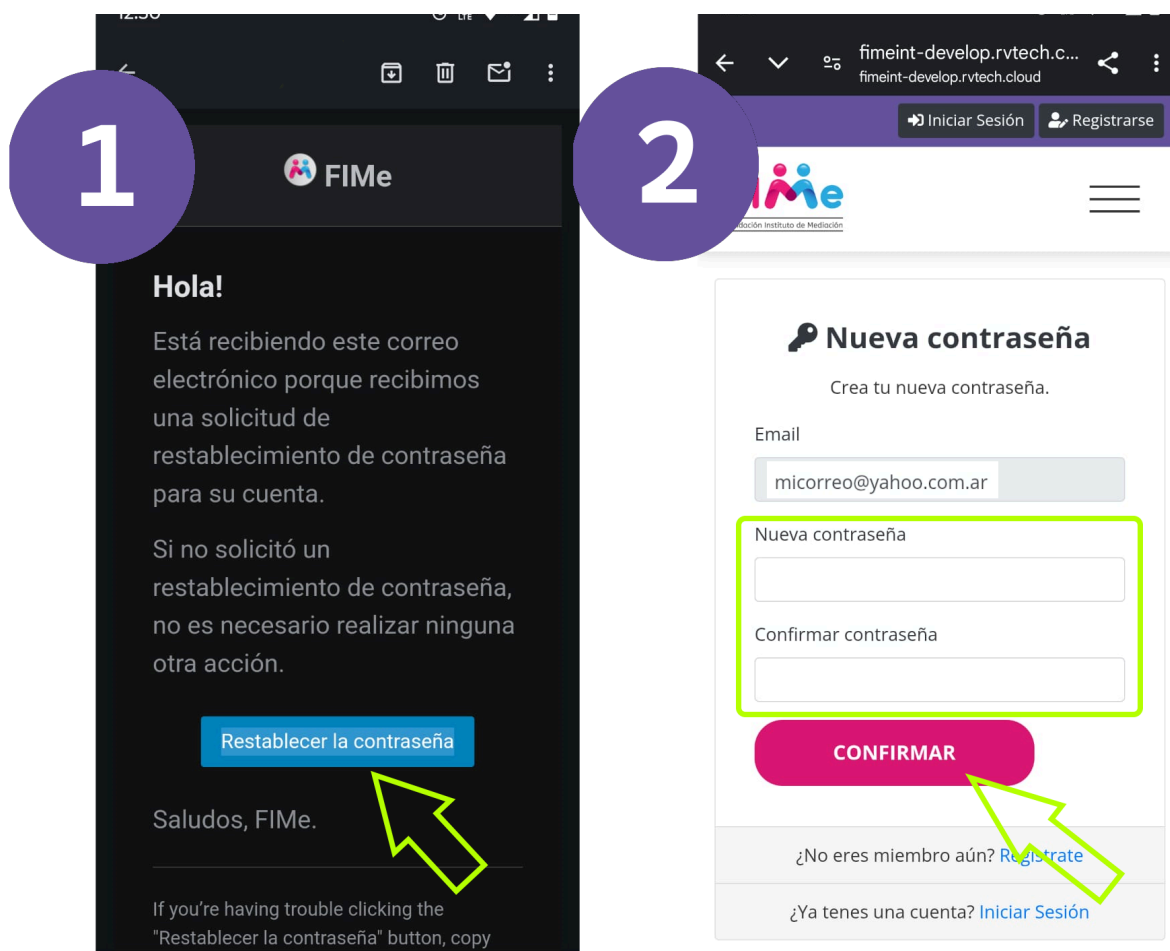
1

FIMe

Hola!

Está recibiendo este correo electrónico porque recibimos una solicitud de restablecimiento de contraseña para su cuenta.

Si no solicitó un restablecimiento de contraseña, no es necesario realizar ninguna otra acción.

Restablecer la contraseña

Saludos, FIMe.

If you're having trouble clicking the "Restablecer la contraseña" button, copy

2

fimeint-develop.rvtech.c...
fimeint-develop.rvtech.cloud

Iniciar Sesión
Registrarse

FIMe
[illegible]dación Instituto de Mediación

Nueva contraseña

Crea tu nueva contraseña.

Email

micorreo@yahoo.com.ar

Nueva contraseña

Confirmar contraseña

CONFIRMAR

¿No eres miembro aún? Regístrate

¿Ya tenes una cuenta? Iniciar Sesión